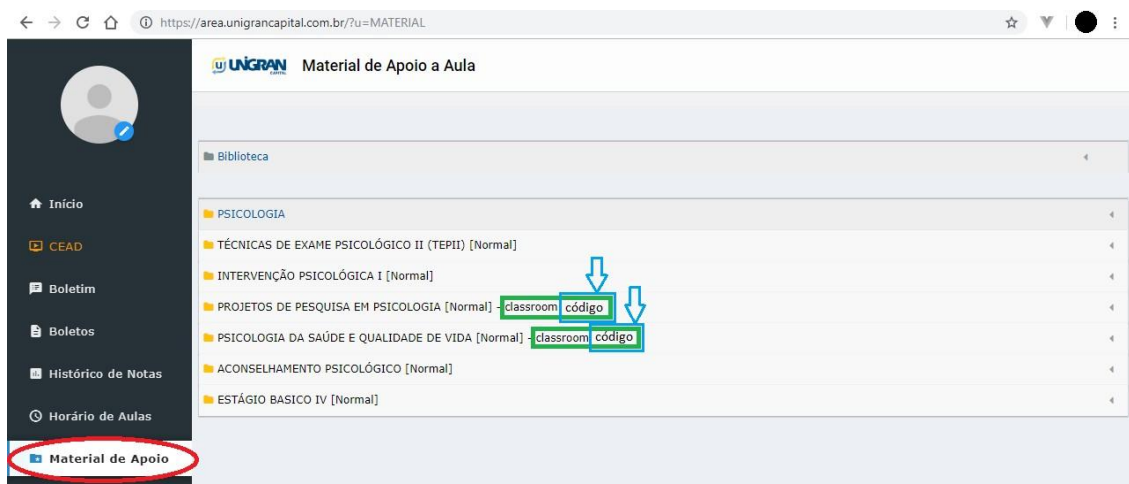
https://area.unigrancapital.com.br/?u=MATERIAL

UNIGRAN CAPITAL Material de Apoio a Aula

Início
CEAD
Boletim
Boletos
Histórico de Notas
Horário de Aulas
Material de Apoio

Biblioteca

PSICOLOGIA
TÉCNICAS DE EXAME PSICOLÓGICO II (TEPII) [Normal]
INTERVENÇÃO PSICOLÓGICA I [Normal]
PROJETOS DE PESQUISA EM PSICOLOGIA [Normal] - classroom código
PSICOLOGIA DA SAÚDE E QUALIDADE DE VIDA [Normal] - classroom código
ACONSELHAMENTO PSICOLÓGICO [Normal]
ESTÁGIO BASICO IV [Normal]